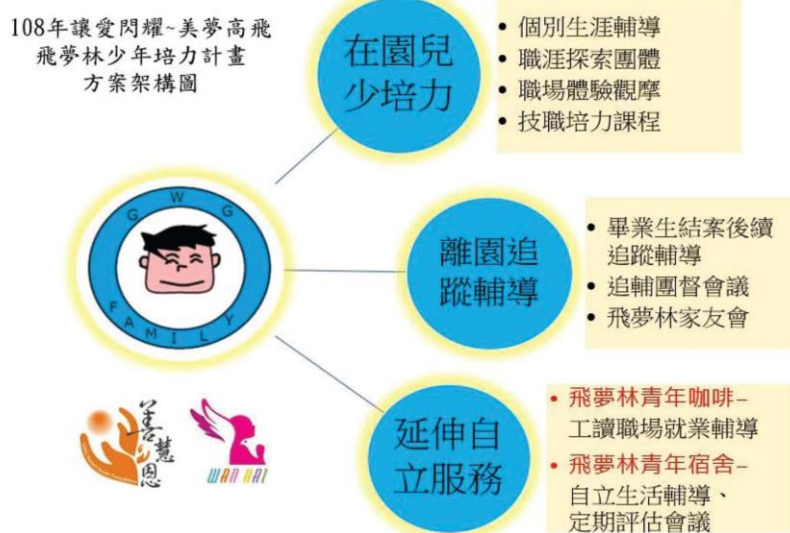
108年讓愛閃耀~美夢高飛
飛夢林少年培力計畫
方案架構圖

G W G
FAMILY

在園兒少培力
• 個別生涯輔導
• 職涯探索團體
• 職場體驗觀摩
• 技職培力課程

離園追蹤輔導
• 畢業生結案後續追蹤輔導
• 追輔團督會議
• 飛夢林家友會

延伸自立服務
• 飛夢林青年咖啡–工讀職場就業輔導
• 飛夢林青年宿舍–自立生活輔導、定期評估會議

善慧恩
WAN HAI